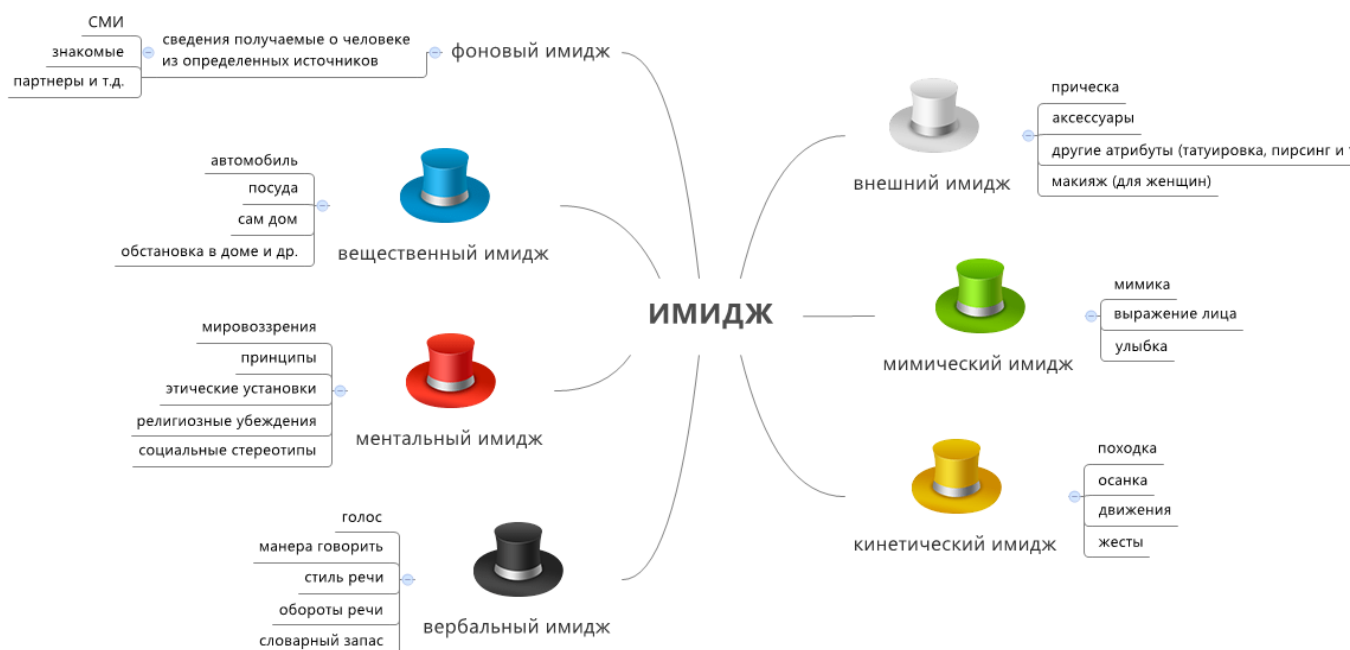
СМИ
знакомые
партнеры и т.д.
сведения получаемые о человеке из определенных источников
фоновый имидж

автомобиль
посуда
сам дом
обстановка в доме и др.
вещественный имидж

мировоззрения
принципы
этические установки
религиозные убеждения
социальные стереотипы
ментальный имидж

голос
манера говорить
стиль речи
обороты речи
словарный запас
вербальный имидж

ИМИДЖ

внешний имидж
прическа
аксессуары
другие атрибуты (татуировка, пирсинг и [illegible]
макияж (для женщин)

мимический имидж
мимика
выражение лица
улыбка

кинетический имидж
походка
осанка
движения
жесты